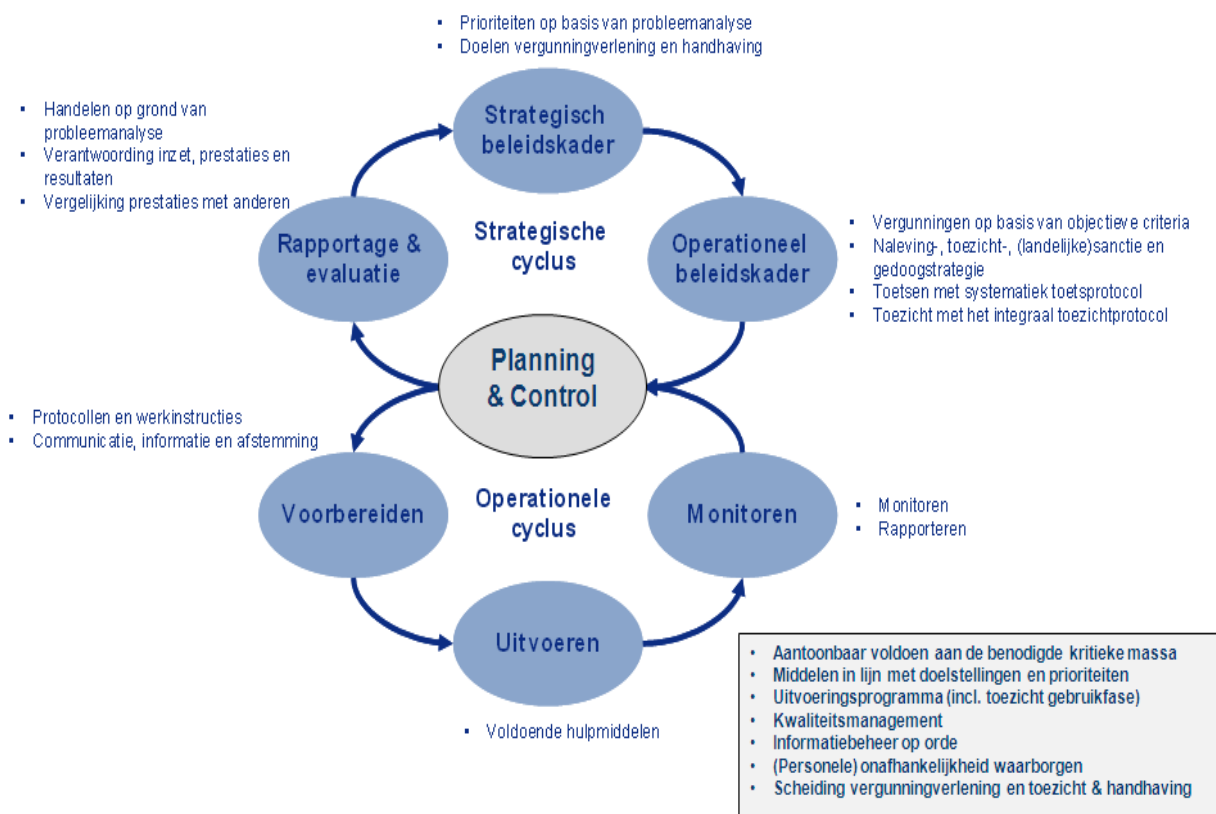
- Prioriteiten op basis van probleemanalyse
- Doelen vergunningverlening en handhaving

- Handelen op grond van probleemanalyse
- Verantwoording inzet, prestaties en resultaten
- Vergelijking prestaties met anderen

Strategisch beleidskader

Rapportage & evaluatie

Strategische cyclus

Operationeel beleidskader

- Vergunningen op basis van objectieve criteria
- Naleving-, toezicht-, (landelijke)sanctie en gedoogstrategie
- Toetsen met systematiek toetsprotocol
- Toezicht met het integraal toezichtprotocol

Planning & Control

- Protocollen en werkinstructies
- Communicatie, informatie en afstemming

Voorbereiden

Operationele cyclus

Monitoren

- Monitoren
- Rapporteren

Uitvoeren

- Voldoende hulpmiddelen

- Aantoonbaar voldoen aan de benodigde kritieke massa
- Middelen in lijn met doelstellingen en prioriteiten
- Uitvoeringsprogramma (incl. toezicht gebruikfase)
- Kwaliteitsmanagement
- Informatiebeheer op orde
- (Personele) onafhankelijkheid waarborgen
- Scheiding vergunningverlening en toezicht & handhaving